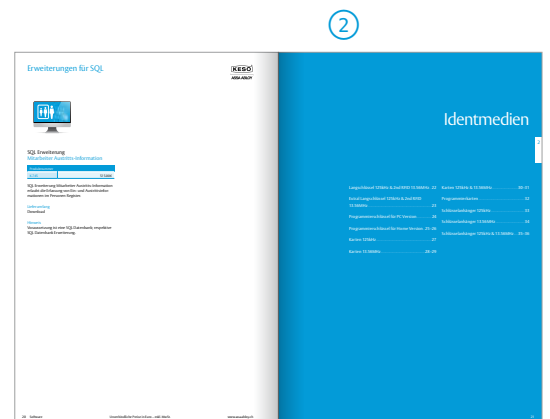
2

Erweiterungen für SQL

KESO
ASSA ABLOY

SQL Erweiterung
Mitarbeiter Austritts-Information

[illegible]

SQL Erweiterung Mitarbeiter Austritts-Information erlaubt die Erfassung von Ein- und Austrittsdaten eines Mitarbeiters im Personen Register.

Lieferumfang
Download

Hinweis
Voraussetzung ist eine SQL-Datenbank respektive SQL-Datenbank-Erweiterung.

Identmedien

2

Langschlüssel 125kHz & 2xd RFID 13,56MHz ... 22
Extra Langschlüssel 125kHz & 2xd RFID 13,56MHz ... 23
Programmierschlüssel für PC Version ... 24
Programmierschlüssel für Server Version .. 25-26
Karten 125kHz ... 27
Karten 13,56MHz ... 28-29

Karten 125kHz & 13,56MHz ... 30-31
Programmierkarten ... 32
Schlüsselanhänger 125kHz ... 33
Schlüsselanhänger 13,56MHz ... 34
Schlüsselanhänger 125kHz & 13,56MHz ... 35-36

20 Software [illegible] www.assaabloy.ch

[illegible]